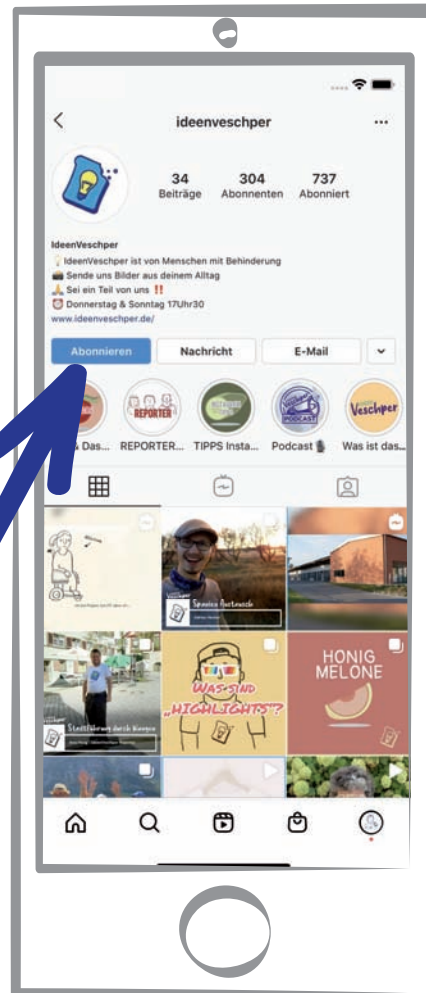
ideenveschper

34 Beiträge
304 Abonnenten
737 Abonniert

IdeenVeschper
IdeenVeschper ist von Menschen mit Behinderung
Sende uns Bilder aus deinem Alltag
Sei ein Teil von uns !!
Donnerstag & Sonntag 17Uhr30
www.ideenveschper.de/

Abonnieren
Nachricht
E-Mail

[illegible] & Das...
REPORTER...
TIPPS Insta...
Podcast
Was ist das...

REPORTER
PODCAST
Veschper

Spontan Portrait
Stadtführung durch Wangen
WAS SIND „HIGHLIGHTS"?
HONIG MELONE